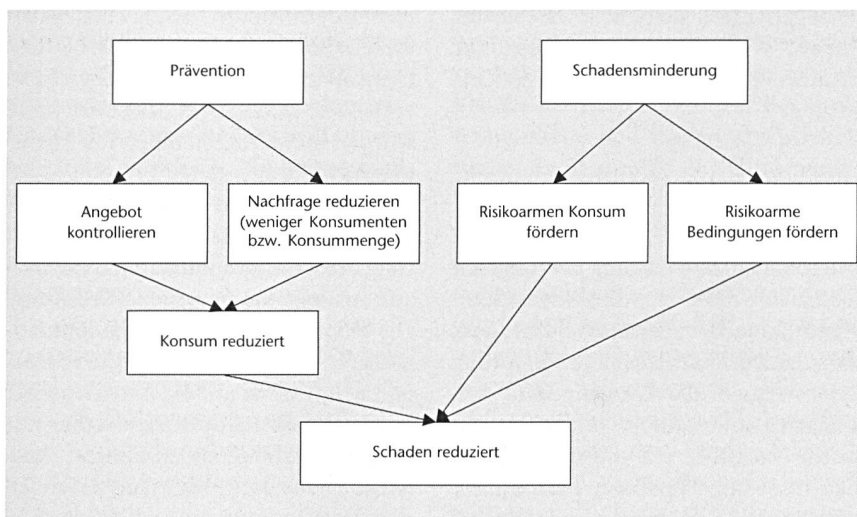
Prävention

Schadensminderung

Angebot kontrollieren

Nachfrage reduzieren (weniger Konsumenten bzw. Konsummenge)

Risikoarmen Konsum fördern

Risikoarme Bedingungen fördern

Konsum reduziert

Schaden reduziert